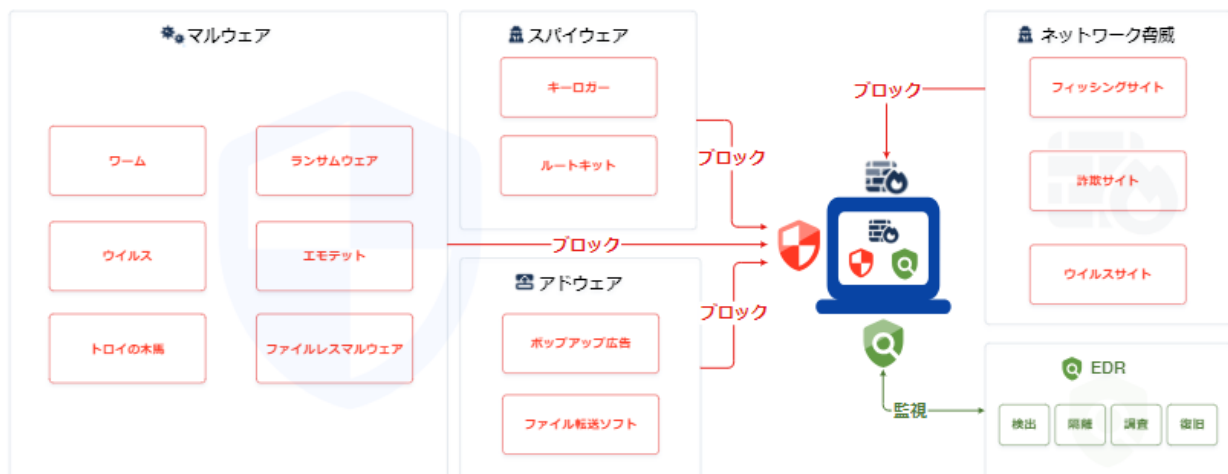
マルウェア

ワーム

ランサムウェア

ウイルス

エモテット

トロイの木馬

ファイルレスマルウェア

スパイウェア

キーロガー

ルートキット

アドウェア

ポップアップ広告

ファイル転送ソフト

ブロック

ブロック

ブロック

ブロック

ネットワーク脅威

フィッシングサイト

詐欺サイト

ウイルスサイト

EDR

検出

隔離

調査

復旧

監視